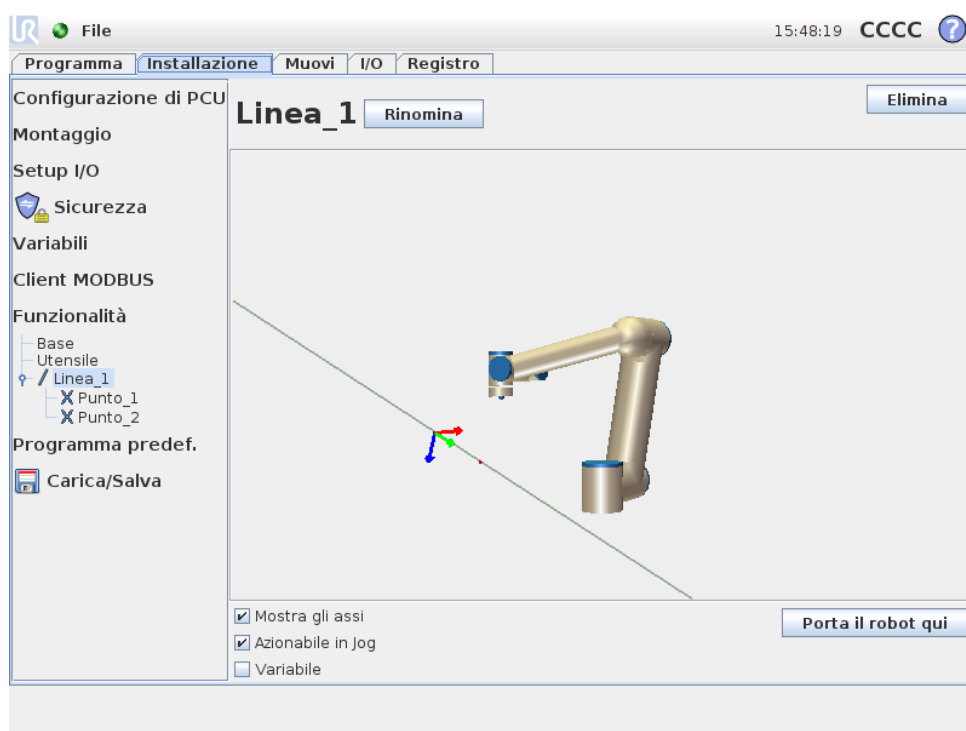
File

15:48:19 CCCC ?

Programma | Installazione | Muovi | I/O | Registro

Configurazione di PCU

Montaggio

Setup I/O

Sicurezza

Variabili

Client MODBUS

Funzionalità

Base
Utensile
Linea_1
Punto_1
Punto_2

Programma predef.

Carica/Salva

Linea_1 Rinomina

Elimina

Mostra gli assi

Azionabile in Jog

Variabile

Porta il robot qui